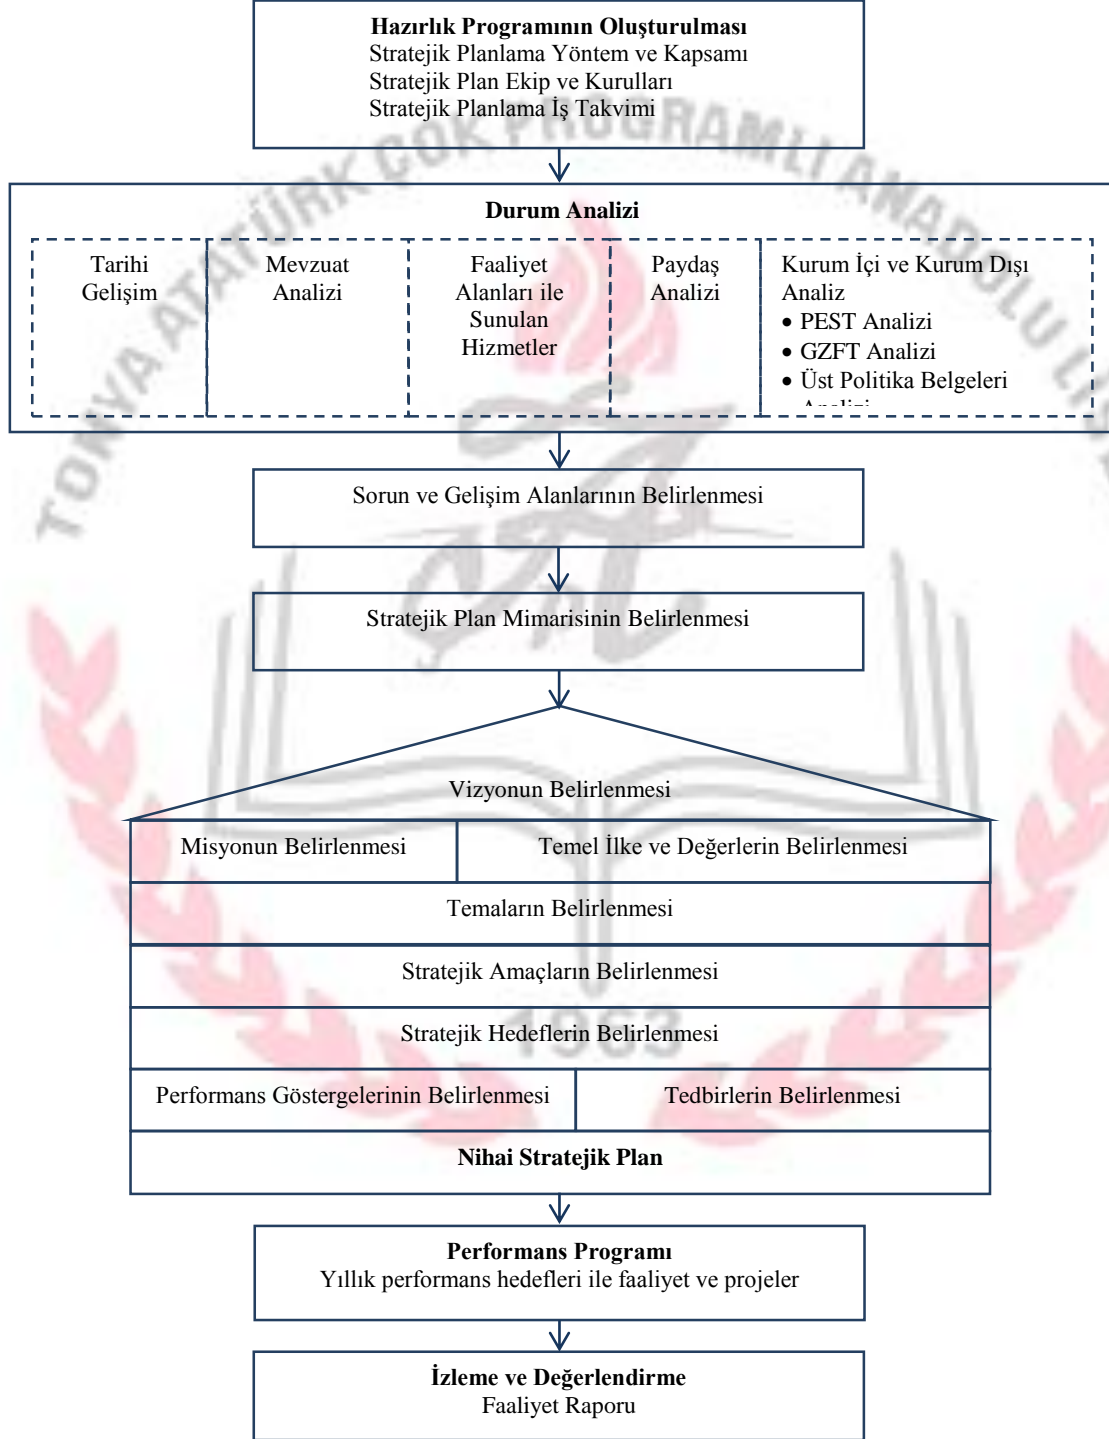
**Hazırlık Programının Oluşturulması**
Stratejik Planlama Yöntem ve Kapsamı
Stratejik Plan Ekip ve Kurulları
Stratejik Planlama İş Takvimi

**Durum Analizi**

Tarihi Gelişim

Mevzuat Analizi

Faaliyet Alanları ile Sunulan Hizmetler

Paydaş Analizi

Kurum İçi ve Kurum Dışı Analiz
• PEST Analizi
• GZFT Analizi
• Üst Politika Belgeleri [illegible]

Sorun ve Gelişim Alanlarının Belirlenmesi

Stratejik Plan Mimarisinin Belirlenmesi

Vizyonun Belirlenmesi

Misyonun Belirlenmesi

Temel İlke ve Değerlerin Belirlenmesi

Temaların Belirlenmesi

Stratejik Amaçların Belirlenmesi

Stratejik Hedeflerin Belirlenmesi

Performans Göstergelerinin Belirlenmesi

Tedbirlerin Belirlenmesi

**Nihai Stratejik Plan**

**Performans Programı**
Yıllık performans hedefleri ile faaliyet ve projeler

**İzleme ve Değerlendirme**
Faaliyet Raporu

TONYA ATATÜRK ÇOK PROGRAMLI ANADOLU LİSESİ
1963